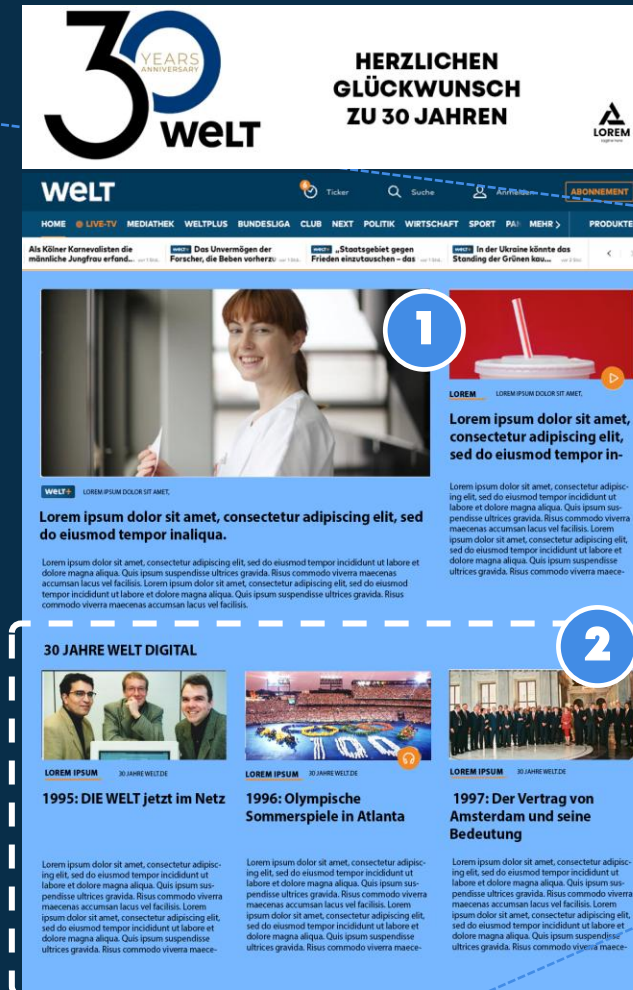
30 YEARS ANNIVERSARY WELT

HERZLICHEN GLÜCKWUNSCH ZU 30 JAHREN

LOREM

WELT

Ticker Suche Anmelden ABONNEMENT

HOME LIVE-TV MEDIATHEK WELTPLUS BUNDESLIGA CLUB NEXT POLITIK WIRTSCHAFT SPORT PA MEHR PRODUKTE

Als Kölner Karnevalisten die männliche Jungfrau erfand...

Das Unvermögen der Forscher, die Beben vorherzu

„Staatsgebiet gegen Frieden einzutauschen – das

In der Ukraine könnte das Standing der Grünen kau...

1

WELT+ LOREM IPSUM DOLOR SIT AMET,

Lorem ipsum dolor sit amet, consectetur adipiscing elit, sed do eiusmod tempor inaliqua.

Lorem ipsum dolor sit amet, consectetur adipiscing elit, sed do eiusmod tempor incididunt ut labore et dolore magna aliqua. Quis ipsum suspendisse ultrices gravida. Risus commodo viverra maecenas accumsan lacus vel facilisis. Lorem ipsum dolor sit amet, consectetur adipiscing elit, sed do eiusmod tempor incididunt ut labore et dolore magna aliqua. Quis ipsum suspendisse ultrices gravida. Risus commodo viverra maecenas accumsan lacus vel facilisis.

LOREM LOREM IPSUM DOLOR SIT AMET,

Lorem ipsum dolor sit amet, consectetur adipiscing elit, sed do eiusmod tempor in-

Lorem ipsum dolor sit amet, consectetur adipiscing elit, sed do eiusmod tempor incididunt ut labore et dolore magna aliqua. Quis ipsum suspendisse ultrices gravida. Risus commodo viverra maecenas accumsan lacus vel facilisis. Lorem ipsum dolor sit amet, consectetur adipiscing elit, sed do eiusmod tempor incididunt ut labore et dolore magna aliqua. Quis ipsum suspendisse ultrices gravida. Risus commodo viverra maece-

2

30 JAHRE WELT DIGITAL

LOREM IPSUM 30 JAHRE WELT.DE

1995: DIE WELT jetzt im Netz

Lorem ipsum dolor sit amet, consectetur adipiscing elit, sed do eiusmod tempor incididunt ut labore et dolore magna aliqua. Quis ipsum suspendisse ultrices gravida. Risus commodo viverra maecenas accumsan lacus vel facilisis. Lorem ipsum dolor sit amet, consectetur adipiscing elit, sed do eiusmod tempor incididunt ut labore et dolore magna aliqua. Quis ipsum suspendisse ultrices gravida. Risus commodo viverra maece-

LOREM IPSUM 30 JAHRE WELT.DE

1996: Olympische Sommerspiele in Atlanta

Lorem ipsum dolor sit amet, consectetur adipiscing elit, sed do eiusmod tempor incididunt ut labore et dolore magna aliqua. Quis ipsum suspendisse ultrices gravida. Risus commodo viverra maecenas accumsan lacus vel facilisis. Lorem ipsum dolor sit amet, consectetur adipiscing elit, sed do eiusmod tempor incididunt ut labore et dolore magna aliqua. Quis ipsum suspendisse ultrices gravida. Risus commodo viverra maece-

LOREM IPSUM 30 JAHRE WELT.DE

1997: Der Vertrag von Amsterdam und seine Bedeutung

Lorem ipsum dolor sit amet, consectetur adipiscing elit, sed do eiusmod tempor incididunt ut labore et dolore magna aliqua. Quis ipsum suspendisse ultrices gravida. Risus commodo viverra maecenas accumsan lacus vel facilisis. Lorem ipsum dolor sit amet, consectetur adipiscing elit, sed do eiusmod tempor incididunt ut labore et dolore magna aliqua. Quis ipsum suspendisse ultrices gravida. Risus commodo viverra maece-